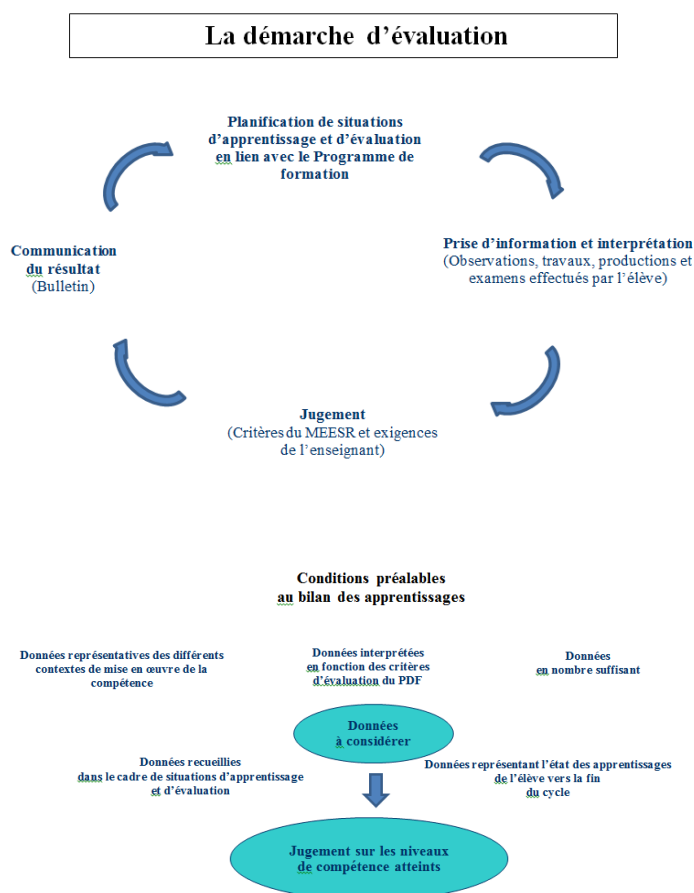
La démarche d'évaluation

Planification de situations d'apprentissage et d'évaluation en lien avec le Programme de formation

Prise d'information et interprétation (Observations, travaux, productions et examens effectués par l'élève)

Jugement (Critères du MEESR et exigences de l'enseignant)

Communication du résultat (Bulletin)

Conditions préalables au bilan des apprentissages

Données représentatives des différents contextes de mise en œuvre de la compétence

Données interprétées en fonction des critères d'évaluation du PDF

Données en nombre suffisant

Données à considérer

Données recueillies dans le cadre de situations d'apprentissage et d'évaluation

Données représentant l'état des apprentissages de l'élève vers la fin du cycle

Jugement sur les niveaux de compétence atteints